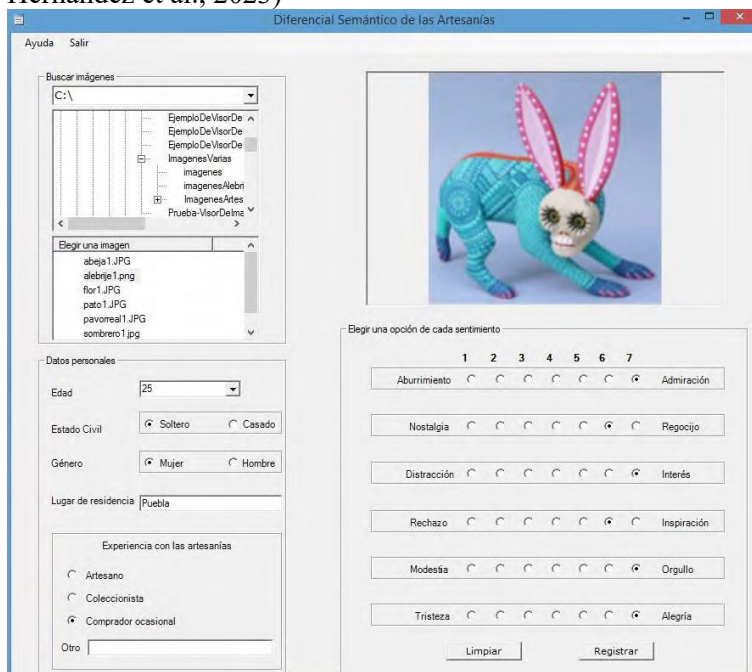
Hernández et al., 2023)

Diferencial Semántico de las Artesanías

Ayuda Salir

Buscar imágenes

C:\

EjemploDeVisorDe
EjemploDeVisorDe
EjemploDeVisorDe
ImagenesVarias
imagenes
imagenesAlebri
ImagenesArtes
Prueba-VisorDeIma

Elegir una imagen

abeja1.JPG
alebrije1.png
flor1.JPG
pato1.JPG
pavorreal1.JPG
sombrero1.jpg

Datos personales

Edad 25

Estado Civil Soltero Casado

Género Mujer Hombre

Lugar de residencia Puebla

Experiencia con las artesanías

Artesano

Coleccionista

Comprador ocasional

Otro

Elegir una opción de cada sentimiento

| | 1 | 2 | 3 | 4 | 5 | 6 | 7 | |
|---|---|---|---|---|---|---|---|---|
| Aburrimiento | | | | | | | ● | Admiración |
| Nostalgia | | | | | | ● | | Regocijo |
| Distracción | | | | | | | ● | Interés |
| Rechazo | | | | | | ● | | Inspiración |
| Modestia | | | | | | | ● | Orgullo |
| Tristeza | | | | | | | ● | Alegría |

Limpiar Registrar